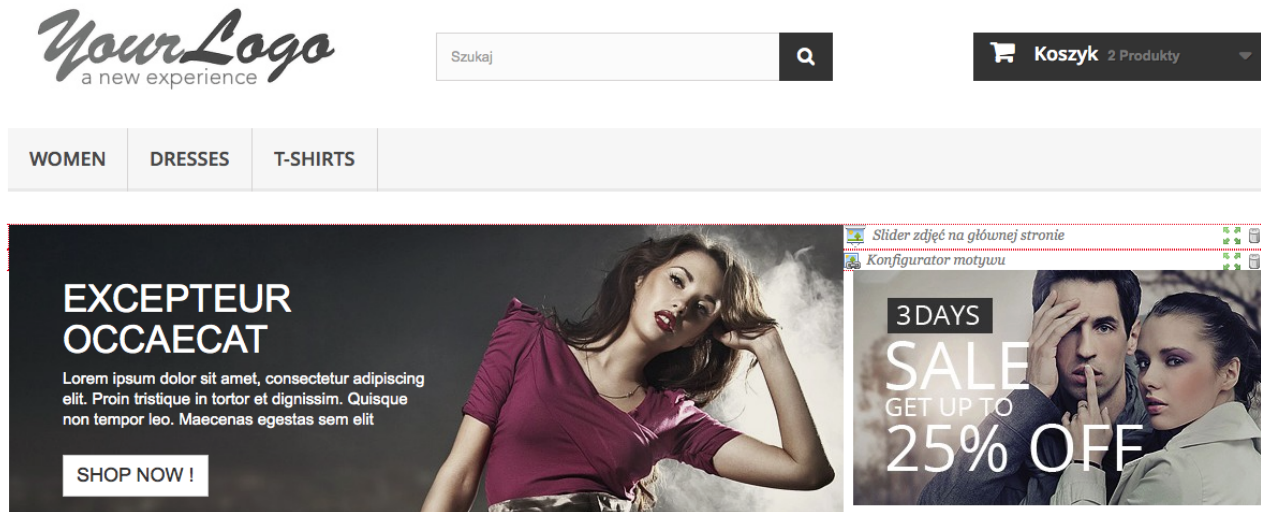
YourLogo
a new experience

Szukaj

Koszyk 2 Produkty

WOMEN
DRESSES
T-SHIRTS

Slider zdjęć na głównej stronie
Konfigurator motywu

EXCEPTEUR OCCAECAT
Lorem ipsum dolor sit amet, consectetur adipiscing elit. Proin tristique in tortor et dignissim. Quisque non tempor leo. Maecenas egestas sem elit

SHOP NOW !

3 DAYS
SALE
GET UP TO
25% OFF